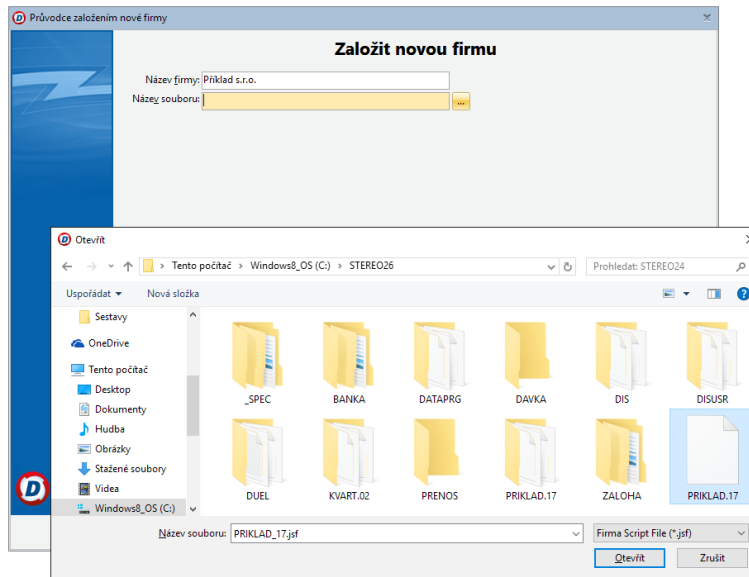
Průvodce založením nové firmy

Založit novou firmu

Název firmy: Příklad s.r.o.

Název souboru:

...

Otevřít

Tento počítač > Windows8_OS (C:) > STEREO26

Prohledat: STEREO24

Uspořádat ▾

Nová složka

Sestavy

OneDrive

Tento počítač

Desktop

Dokumenty

Hudba

Obrázky

Stažené soubory

Videa

Windows8_OS (C:)

_SPEC

BANKA

DATAPRG

DAVKA

DIS

DISUSR

DUEL

KVART.02

PRENOS

PRIKLAD.17

ZALOHA

PRIKLAD.17

Název souboru: PRIKLAD_17.jsf

Firma Script File (*.jsf)

Otevřít

Zrušit